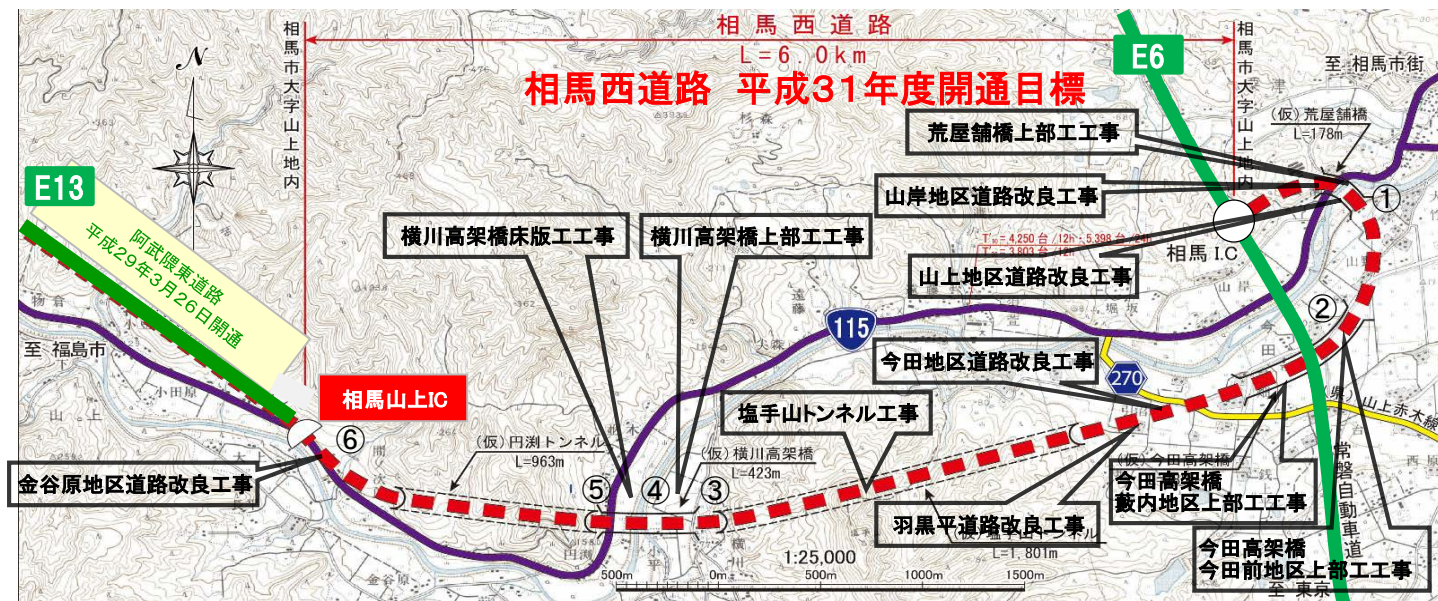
相馬西道路
L=6.0km
相馬西道路 平成31年度開通目標
相馬市大字山上地内
相馬市大字山上地内
E6
至 相馬市街
(仮)荒屋舗橋
L=178m
荒屋舗橋上部工工事
山岸地区道路改良工事
①
E13
阿武隈東道路
平成29年3月26日開通
横川高架橋床版工工事
横川高架橋上部工工事
相馬 I.C
山上地区道路改良工事
②
115
至 福島市
今田地区道路改良工事
270
相馬山上IC
塩手山トンネル工事
⑥
(仮)円渕トンネル
L=963m
(仮)横川高架橋
L=423m
(仮)今田高架橋
(県)山上赤木線
金谷原地区道路改良工事
⑤
④
③
今田高架橋
藪内地区上部工工事
羽黒平道路改良工事
L=1,801m
常磐自動車道
1:25,000
500m
0m
500m
1000m
1500m
今田高架橋
今田前地区上部工工事
至 東京